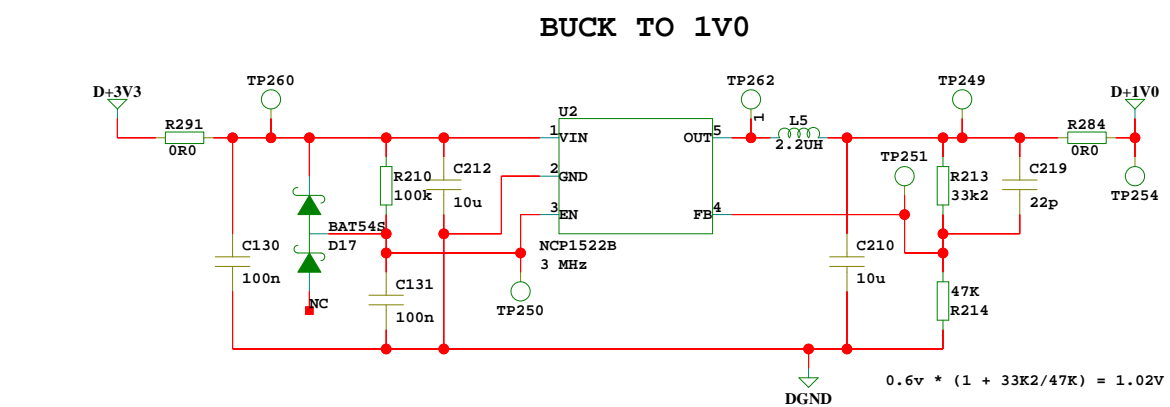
BUCK TO 1V0

D+3V3

R291
0R0

TP260

BAT54S
D17

NC

C130
100n

R210
100k

C212
10u

C131
100n

U2
1 VIN
2 GND
3 EN
OUT 5
FB 4

NCP1522B
3 MHz

TP250

TP262
1

L5
2.2UH

C210
10u

TP251

TP249

R213
33k2

C219
22p

47K
R214

R284
0R0

D+1V0

TP254

DGND

0.6v * (1 + 33K2/47K) = 1.02V